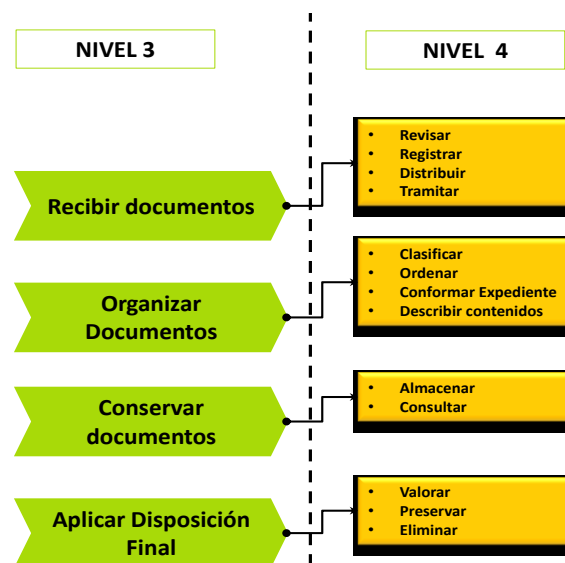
NIVEL 3

NIVEL 4

Recibir documentos

- Revisar
- Registrar
- Distribuir
- Tramitar

Organizar Documentos

- Clasificar
- Ordenar
- Conformar Expediente
- Describir contenidos

Conservar documentos

- Almacenar
- Consultar

Aplicar Disposición Final

- Valorar
- Preservar
- Eliminar